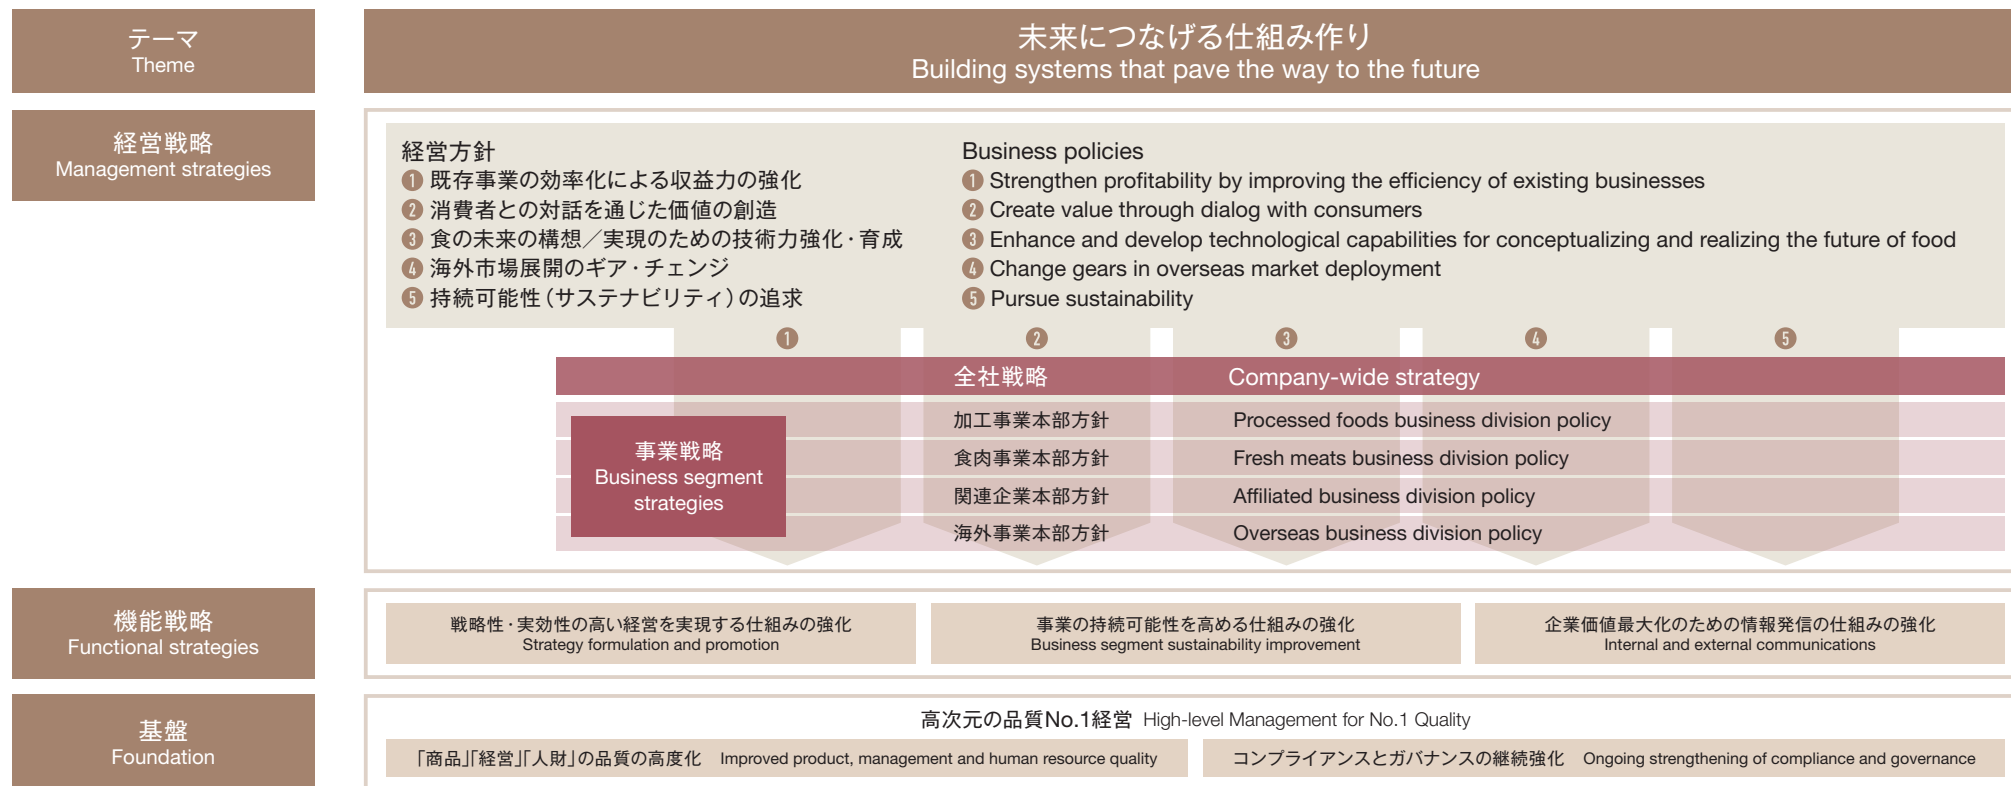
テーマ
Theme

未来につなげる仕組み作り
Building systems that pave the way to the future

経営戦略
Management strategies

経営方針
❶ 既存事業の効率化による収益力の強化
❷ 消費者との対話を通じた価値の創造
❸ 食の未来の構想／実現のための技術力強化・育成
❹ 海外市場展開のギア・チェンジ
❺ 持続可能性（サステナビリティ）の追求

Business policies
❶ Strengthen profitability by improving the efficiency of existing businesses
❷ Create value through dialog with consumers
❸ Enhance and develop technological capabilities for conceptualizing and realizing the future of food
❹ Change gears in overseas market deployment
❺ Pursue sustainability

❶ ❷ ❸ ❹ ❺

全社戦略 Company-wide strategy

事業戦略
Business segment strategies

| 加工事業本部方針 | Processed foods business division policy |
|---|---|
| 食肉事業本部方針 | Fresh meats business division policy |
| 関連企業本部方針 | Affiliated business division policy |
| 海外事業本部方針 | Overseas business division policy |

機能戦略
Functional strategies

戦略性・実効性の高い経営を実現する仕組みの強化
Strategy formulation and promotion

事業の持続可能性を高める仕組みの強化
Business segment sustainability improvement

企業価値最大化のための情報発信の仕組みの強化
Internal and external communications

基盤
Foundation

高次元の品質No.1経営 High-level Management for No.1 Quality

「商品」「経営」「人財」の品質の高度化 Improved product, management and human resource quality

コンプライアンスとガバナンスの継続強化 Ongoing strengthening of compliance and governance